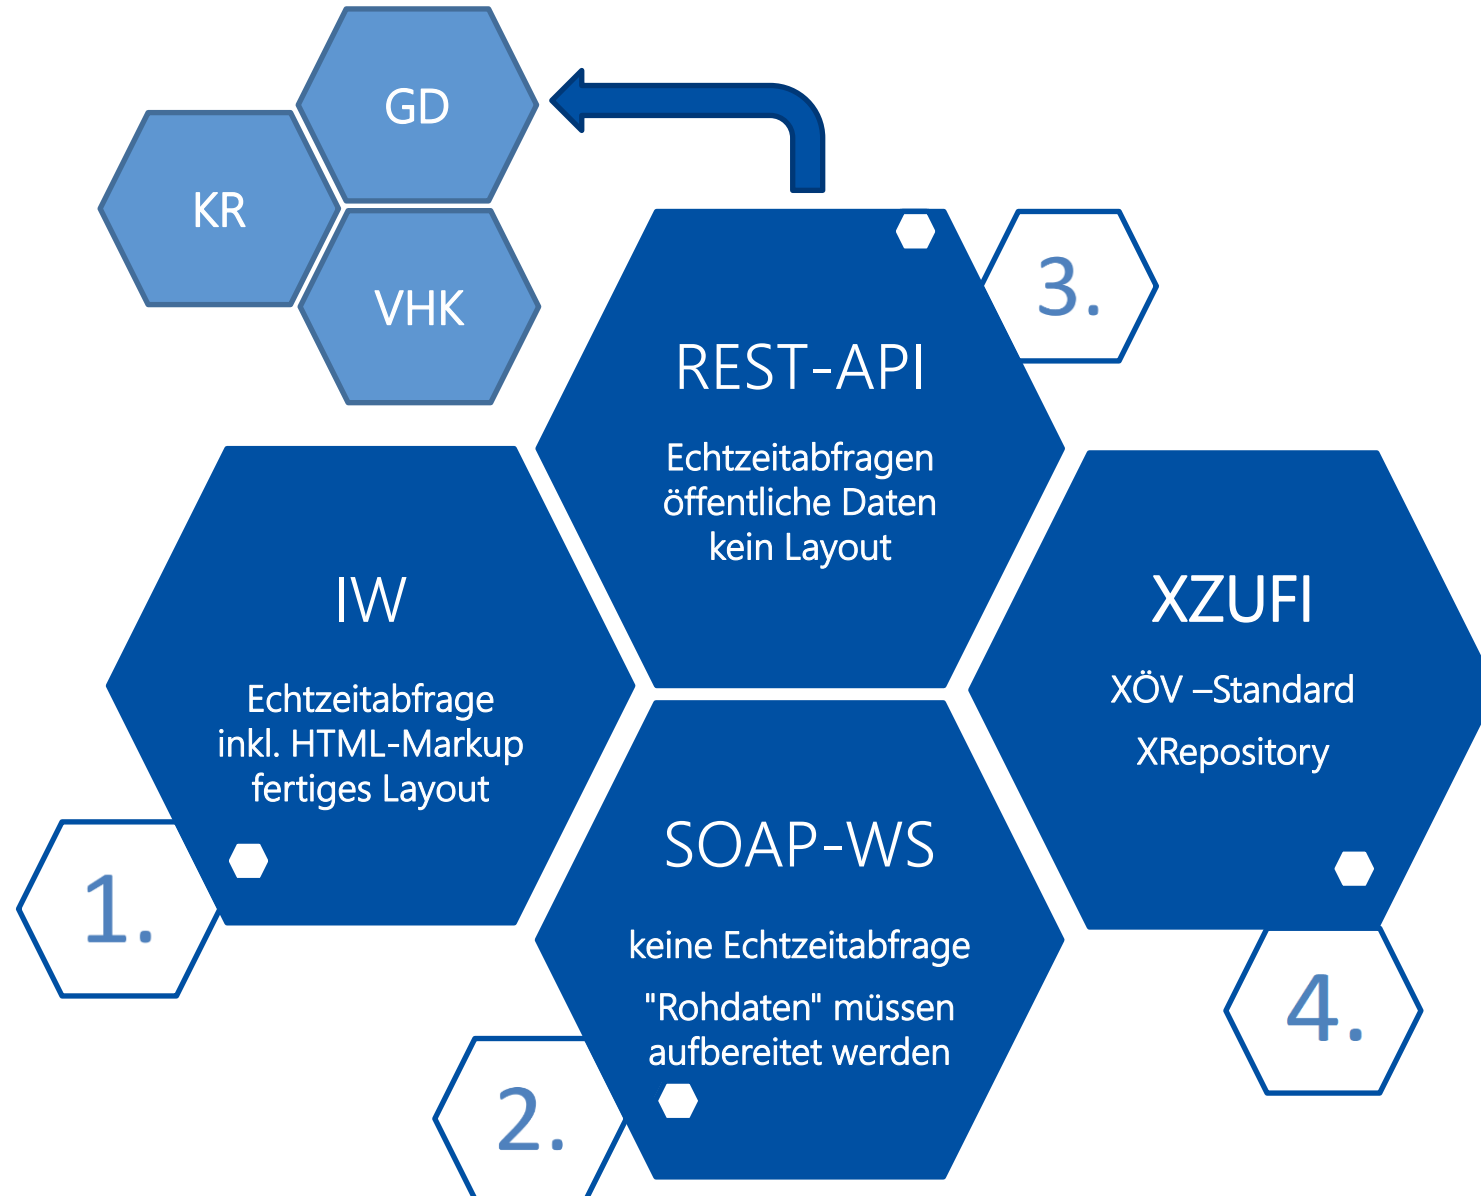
GD

KR

VHK

REST-API

Echtzeitabfragen
öffentliche Daten
kein Layout

3.

IW

Echtzeitabfrage
inkl. HTML-Markup
fertiges Layout

XZUFI

XÖV –Standard

XRepository

1.

SOAP-WS

keine Echtzeitabfrage

"Rohdaten" müssen aufbereitet werden

4.

2.